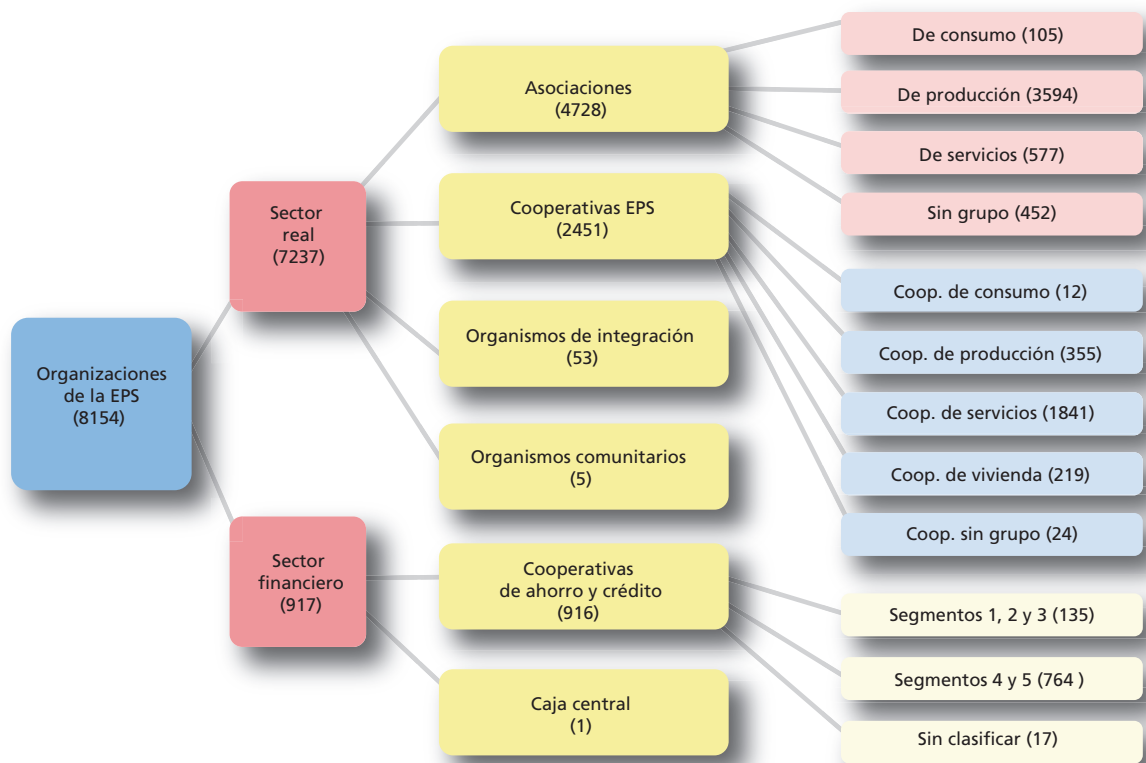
Organizaciones de la EPS (8154)

Sector real (7237)

Sector financiero (917)

Asociaciones (4728)

Cooperativas EPS (2451)

Organismos de integración (53)

Organismos comunitarios (5)

Cooperativas de ahorro y crédito (916)

Caja central (1)

De consumo (105)

De producción (3594)

De servicios (577)

Sin grupo (452)

Coop. de consumo (12)

Coop. de producción (355)

Coop. de servicios (1841)

Coop. de vivienda (219)

Coop. sin grupo (24)

Segmentos 1, 2 y 3 (135)

Segmentos 4 y 5 (764 )

Sin clasificar (17)